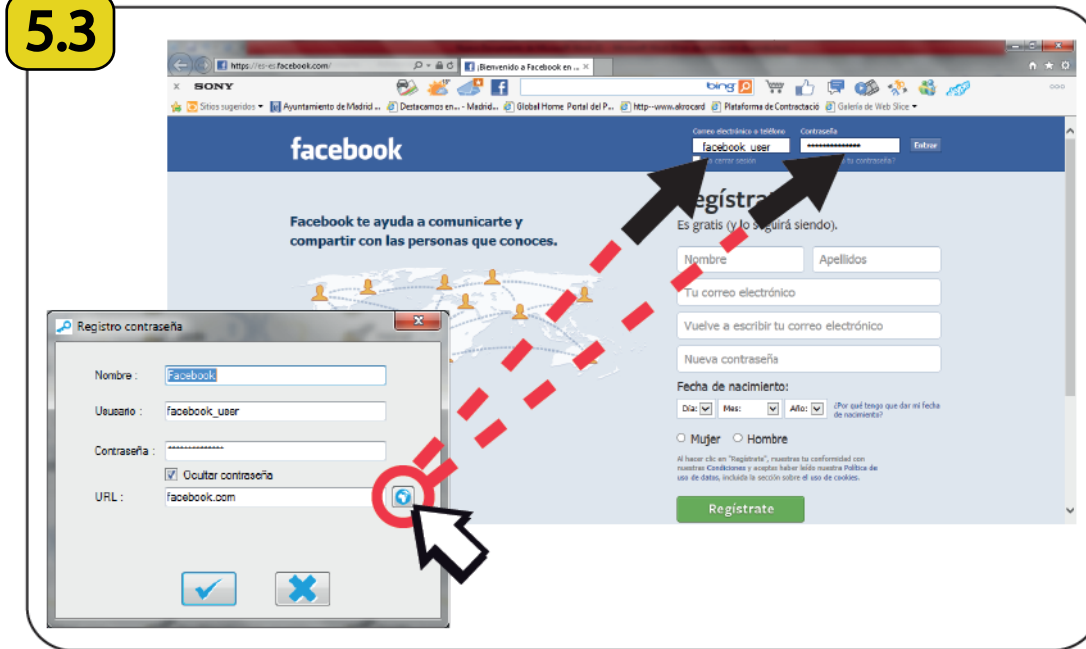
5.3

https://es-es.facebook.com/

¡Bienvenido a Facebook en ...

SONY

bing

Sitios sugeridos ▾ Ayuntamiento de Madrid ... Destacamos en... - Madrid... Global Home Portal del P... http--www.akrocard Plataforma de Contratació Galería de Web Slice ▾

facebook

Correo electrónico o teléfono Contraseña

facebook_user

Entrar

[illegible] cerrar sesión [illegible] tu contraseña?

Facebook te ayuda a comunicarte y compartir con las personas que conoces.

Regístrate

Es gratis (y lo seguirá siendo).

Nombre Apellidos

Tu correo electrónico

Vuelve a escribir tu correo electrónico

Nueva contraseña

Fecha de nacimiento:

Día: Mes: Año: ¿Por qué tengo que dar mi fecha de nacimiento?

Mujer Hombre

Al hacer clic en "Regístrate", muestras tu conformidad con nuestras Condiciones y aceptas haber leído nuestra Política de uso de datos, incluida la sección sobre el uso de cookies.

Regístrate

Registro contraseña

Nombre : Facebook

Usuario : facebook_user

Contraseña : ***************

Ocultar contraseña

URL : facebook.com